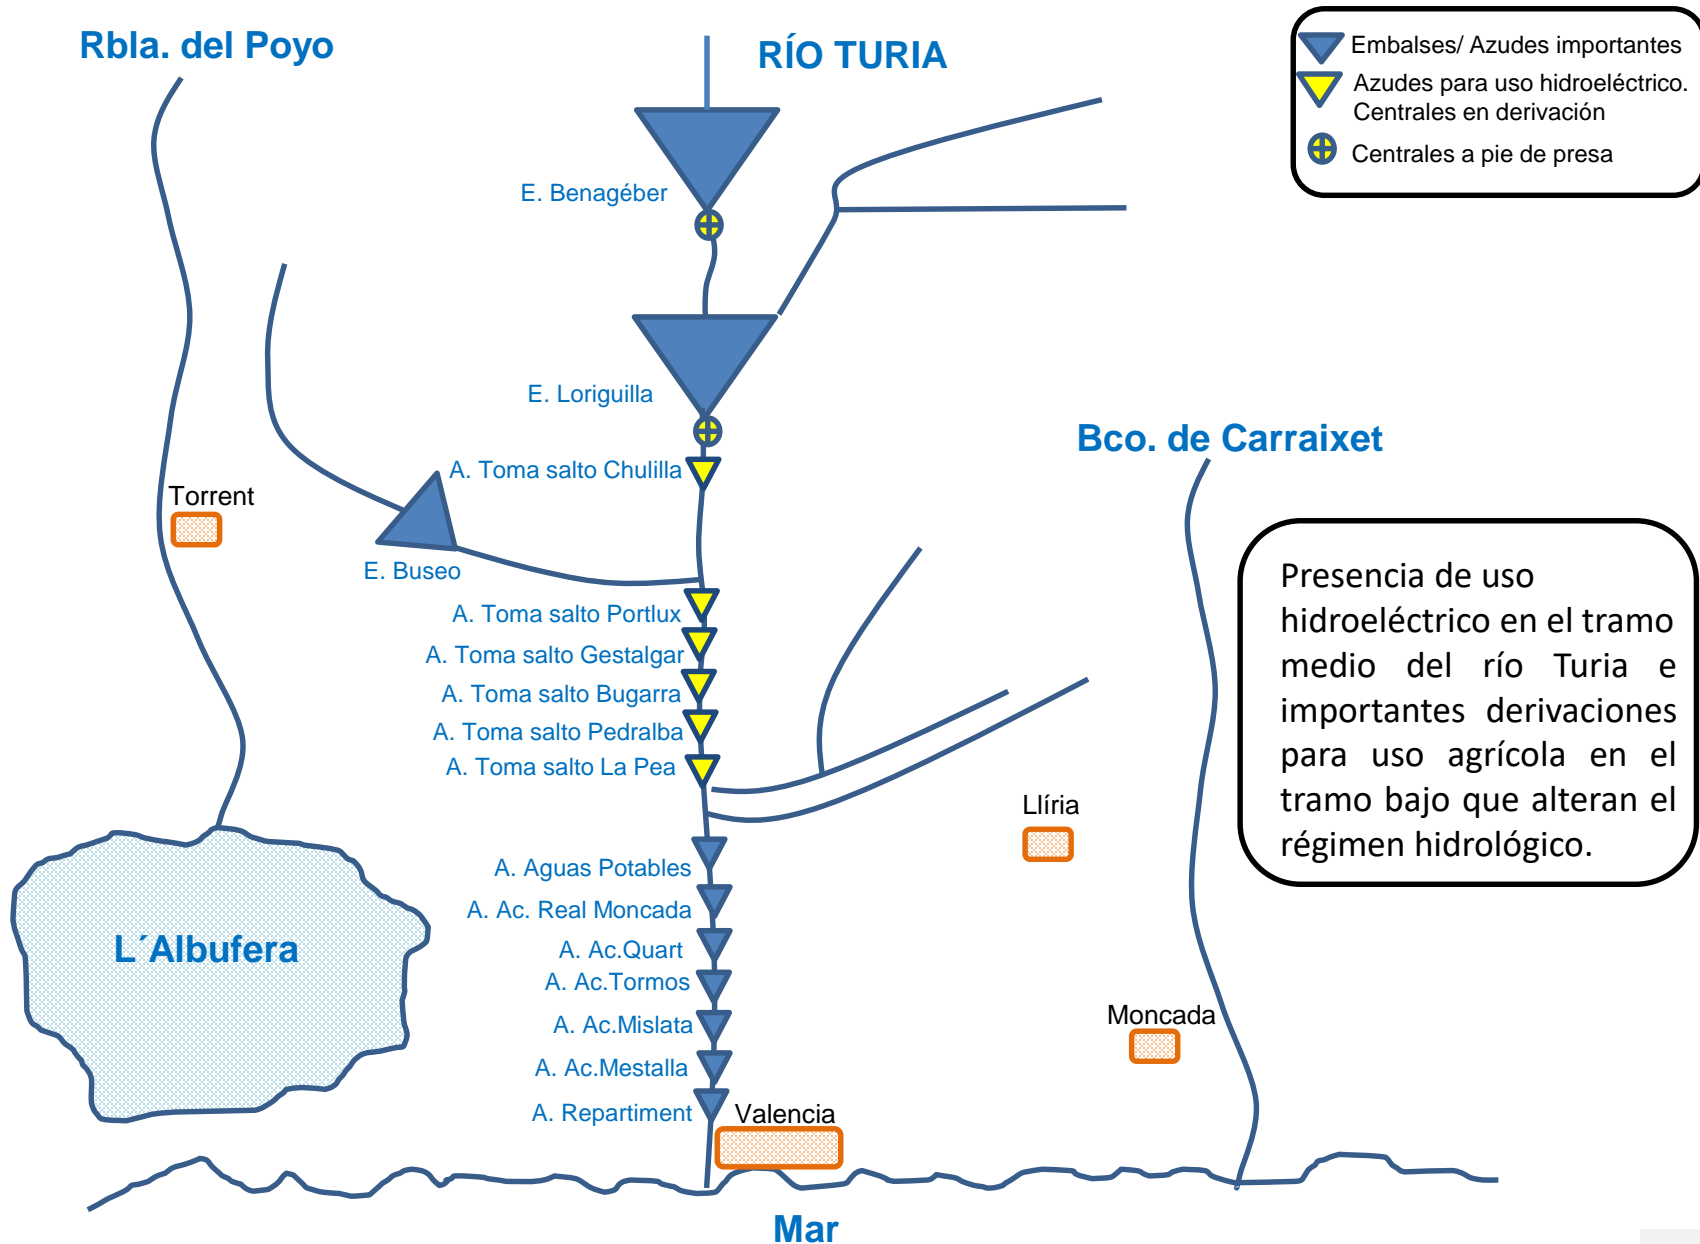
Rbla. del Poyo

RÍO TURIA

Embalses/ Azudes importantes
Azudes para uso hidroeléctrico. Centrales en derivación
Centrales a pie de presa

E. Benagéber

E. Loriguilla

Bco. de Carraixet

A. Toma salto Chulilla

Torrent

E. Buseo

A. Toma salto Portlux
A. Toma salto Gestalgar
A. Toma salto Bugarra
A. Toma salto Pedralba
A. Toma salto La Pea

Presencia de uso hidroeléctrico en el tramo medio del río Turia e importantes derivaciones para uso agrícola en el tramo bajo que alteran el régimen hidrológico.

Llíria

A. Aguas Potables
A. Ac. Real Moncada
A. Ac.Quart
A. Ac.Tormos
A. Ac.Mislata
A. Ac.Mestalla
A. Repartiment

L´Albufera

Moncada

Valencia

Mar